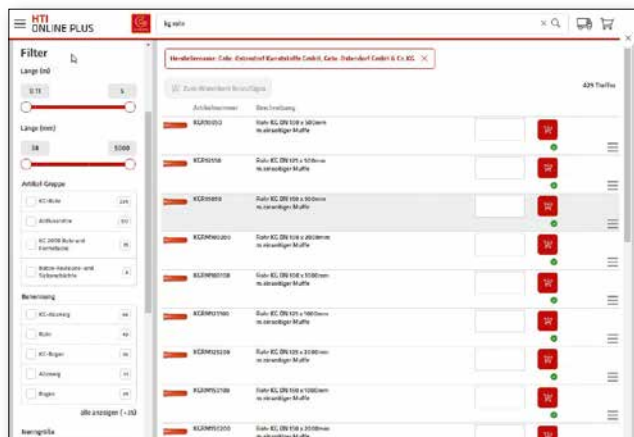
HTI ONLINE PLUS

kg rohr

Filter

Länge (m)

0.11

5

Länge (mm)

38

5000

Artikel-Gruppe

KG-Rohr

Abflussrohre

KG 2000 Rohr und Formteile

Rohre, Abflussrohre und Systemrohre

Benennung

KG-Abzweig

Rohr

KG-Bogen

Abzweig

Bogen

Alle anzeigen (+25)

Nenngröße

Herstellername: Gebr. Ostendorf Kunststoffe GmbH, Gebr. Ostendorf GmbH & Co. KG ×

Zum Warenkorb hinzufügen

429 Treffer

Artikelnummer

Beschreibung

KGEM0052

Rohr KG DN 110 x 500mm m.eingeformter Muffe

KGEM0050

Rohr KG DN 125 x 500mm m.eingeformter Muffe

KGEM0050

Rohr KG DN 160 x 500mm m.eingeformter Muffe

KGEM00200

Rohr KG DN 110 x 2000mm m.eingeformter Muffe

KGEM00100

Rohr KG DN 110 x 1000mm m.eingeformter Muffe

KGEM0100

Rohr KG DN 125 x 1000mm m.eingeformter Muffe

KGEM00200

Rohr KG DN 125 x 2000mm m.eingeformter Muffe

KGEM00100

Rohr KG DN 160 x 1000mm m.eingeformter Muffe

KGEM00200

Rohr KG DN 160 x 2000mm m.eingeformter Muffe